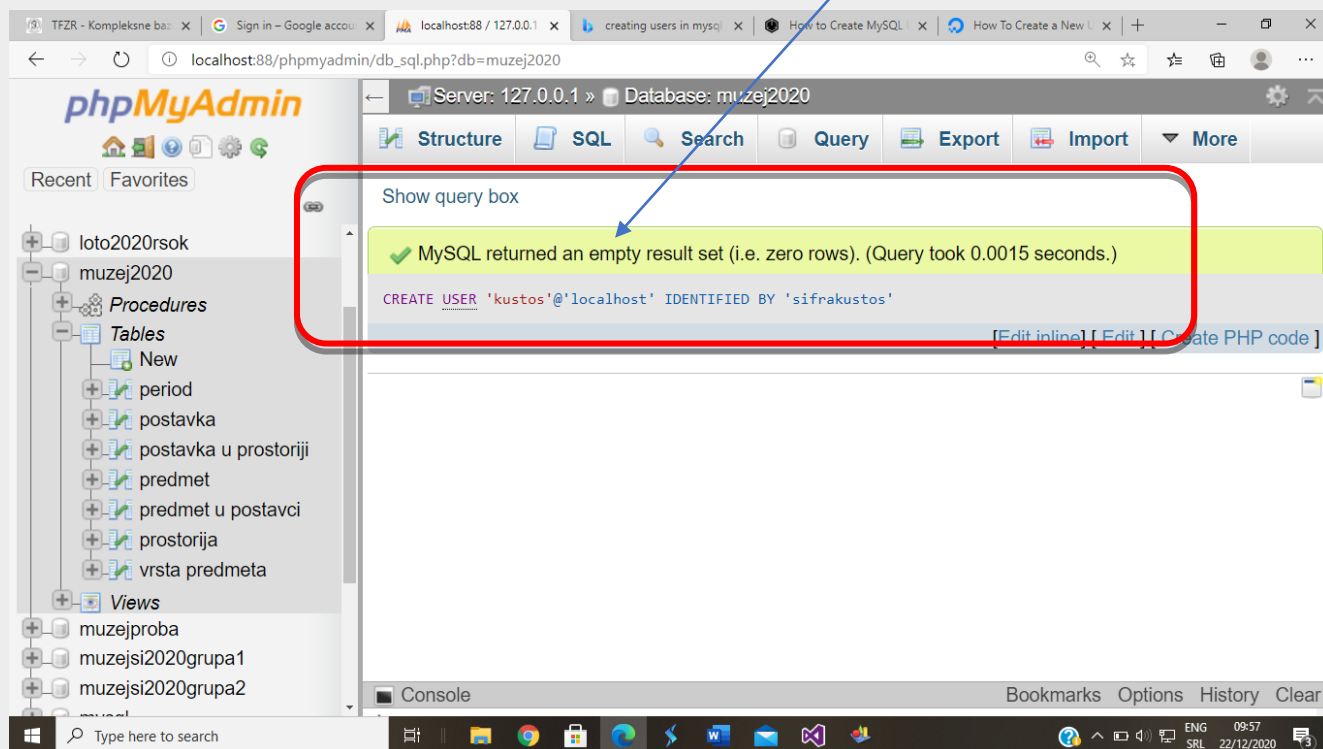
TFZR - Kompleksne baz | Sign in – Google accou | localhost:88 / 127.0.0.1 | creating users in mysql | How to Create MySQL | How To Create a New U

localhost:88/phpmyadmin/db_sql.php?db=muzej2020

phpMyAdmin

Recent Favorites

loto2020rsok
muzej2020
Procedures
Tables
New
period
postavka
postavka u prostoriji
predmet
predmet u postavci
prostorija
vrsta predmeta
Views
muzejproba
muzejsi2020grupa1
muzejsi2020grupa2
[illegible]

Server: 127.0.0.1 » Database: muzej2020

Structure SQL Search Query Export Import More

Show query box

MySQL returned an empty result set (i.e. zero rows). (Query took 0.0015 seconds.)

CREATE USER 'kustos'@'localhost' IDENTIFIED BY 'sifrakustos'

[Edit inline] [ Edit ] [ Create PHP code ]

Console Bookmarks Options History Clear

Type here to search

ENG SRL 09:57 22/12/2020 3